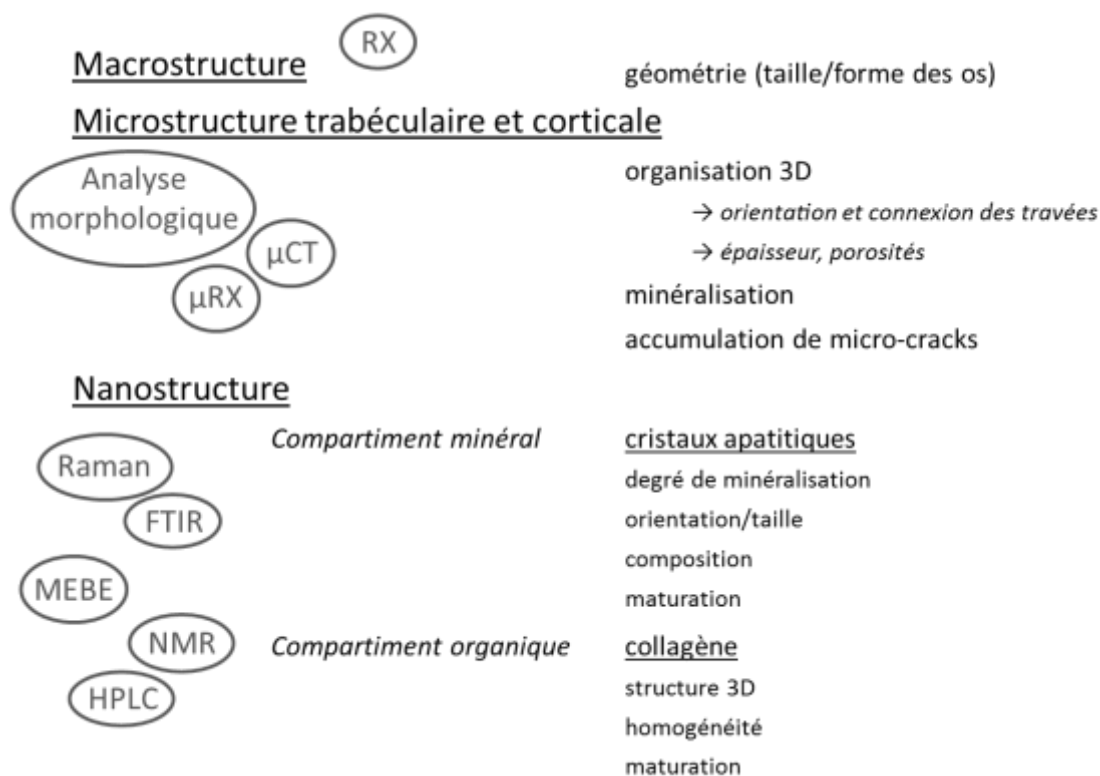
Macrostructure RX géométrie (taille/forme des os)

Microstructure trabéculaire et corticale

Analyse morphologique

μCT

μRX

organisation 3D

→ orientation et connexion des travées

→ épaisseur, porosités

minéralisation

accumulation de micro-cracks

Nanostructure

Raman

FTIR

MEBE

NMR

HPLC

Compartiment minéral

cristaux apatitiques

degré de minéralisation

orientation/taille

composition

maturation

Compartiment organique

collagène

structure 3D

homogénéité

maturation